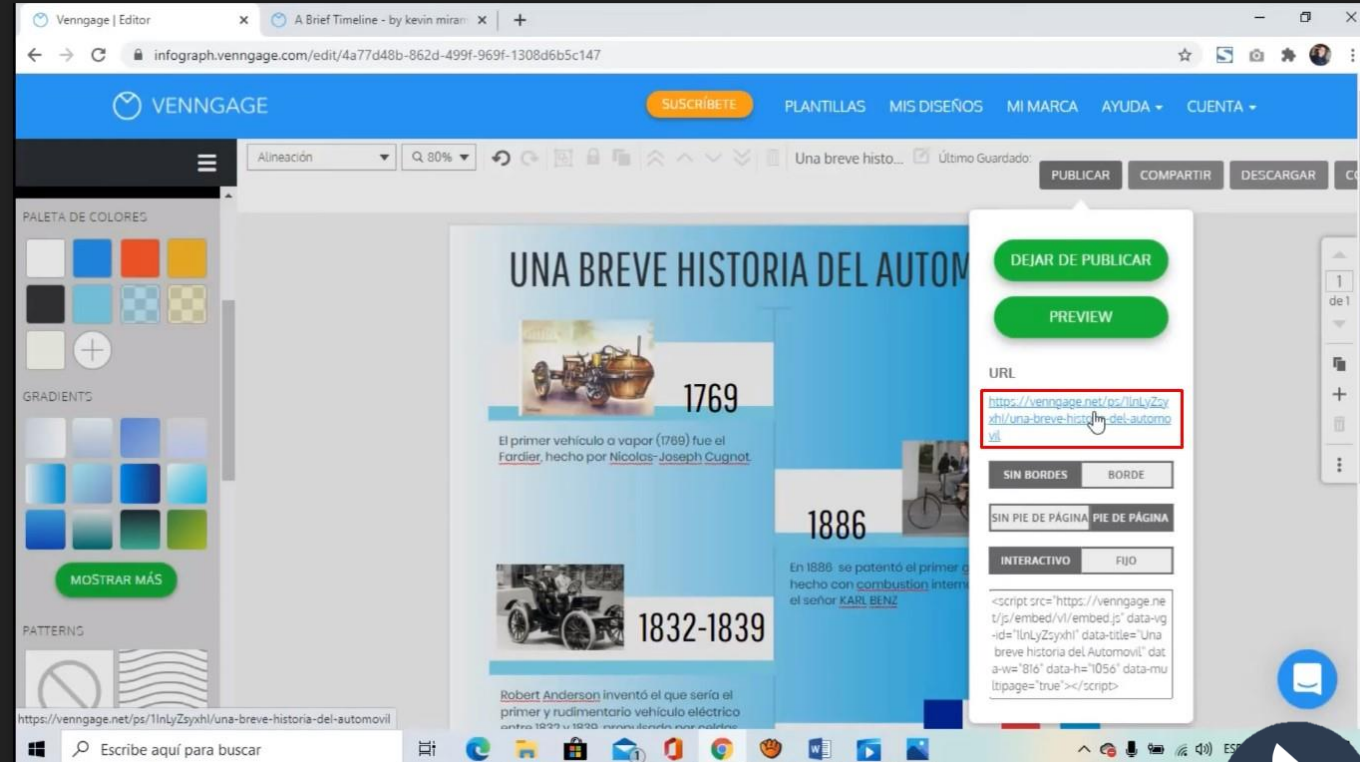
Venngage | Editor ×
A Brief Timeline - by kevin miram ×
+
infograph.venngage.com/edit/4a77d48b-862d-499f-969f-1308d6b5c147

VENNGAGE
SUSCRÍBETE
PLANTILLAS
MIS DISEÑOS
MI MARCA
AYUDA
CUENTA

Alineación
Q 80%
Una breve histo...
Último Guardado:
PUBLICAR
COMPARTIR
DESCARGAR

PALETA DE COLORES
GRADIENTS
MOSTRAR MÁS
PATTERNS

UNA BREVE HISTORIA DEL AUTOM

1769
El primer vehículo a vapor (1769) fue el Fardier, hecho por Nicolas-Joseph Cugnot.

1886
En 1886 se patentó el primer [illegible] hecho con combustion intern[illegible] el señor KARL BENZ

1832-1839
Robert Anderson inventó el que sería el primer y rudimentario vehículo eléctrico entre 1832 y 1839 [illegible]

DEJAR DE PUBLICAR
PREVIEW
URL
https://venngage.net/ps/1lnLyZsyxhl/una-breve-historia-del-automovil
SIN BORDES
BORDE
SIN PIE DE PÁGINA
PIE DE PÁGINA
INTERACTIVO
FIJO
<script src="https://venngage.net/js/embed/v1/embed.js" data-vg-id="1lnLyZsyxhl" data-title="Una breve historia del Automovil" data-w="816" data-h="1056" data-multipage="true"></script>

1
de 1

https://venngage.net/ps/1lnLyZsyxhl/una-breve-historia-del-automovil
Escribe aquí para buscar
ES